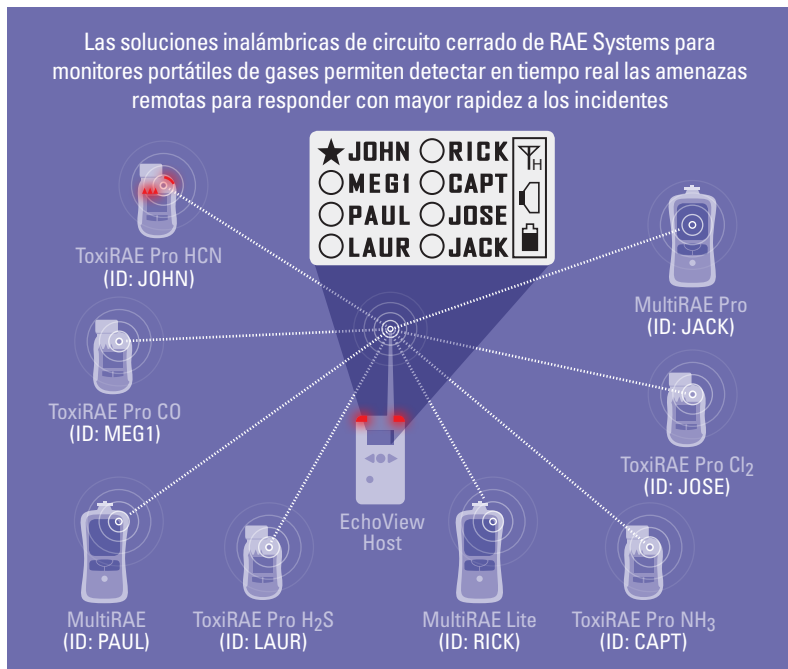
Las soluciones inalámbricas de circuito cerrado de RAE Systems para monitores portátiles de gases permiten detectar en tiempo real las amenazas remotas para responder con mayor rapidez a los incidentes

| | |
|---|---|
| ★JOHN | ○RICK |
| ○MEG1 | ○CAPT |
| ○PAUL | ○JOSE |
| ○LAUR | ○JACK |

H

ToxiRAE Pro HCN
(ID: JOHN)

MultiRAE Pro
(ID: JACK)

ToxiRAE Pro CO
(ID: MEG1)

ToxiRAE Pro $Cl_2$
(ID: JOSE)

EchoView Host

MultiRAE
(ID: PAUL)

ToxiRAE Pro $H_2S$
(ID: LAUR)

MultiRAE Lite
(ID: RICK)

ToxiRAE Pro $NH_3$
(ID: CAPT)